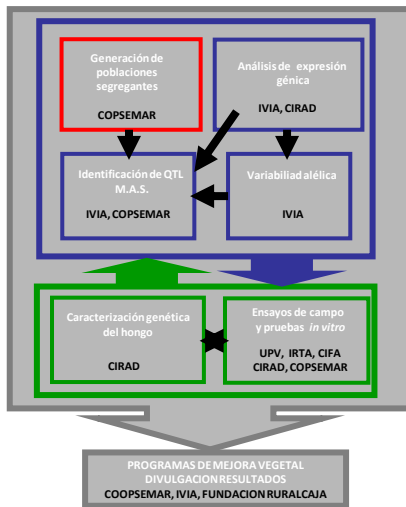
Generación de poblaciones segregantes

COPSEMAR

Análisis de expresión génica

IVIA, CIRAD

Identificación de QTL M.A.S.

IVIA, COPSEMAR

Variabilidad alélica

IVIA

Caracterización genética del hongo

CIRAD

Ensayos de campo y pruebas *in vitro*

UPV, IRTA, CIFA CIRAD, COPSEMAR

PROGRAMAS DE MEJORA VEGETAL
DIVULGACION RESULTADOS
COOPSEMAR, IVIA, FUNDACION RURALCAJA